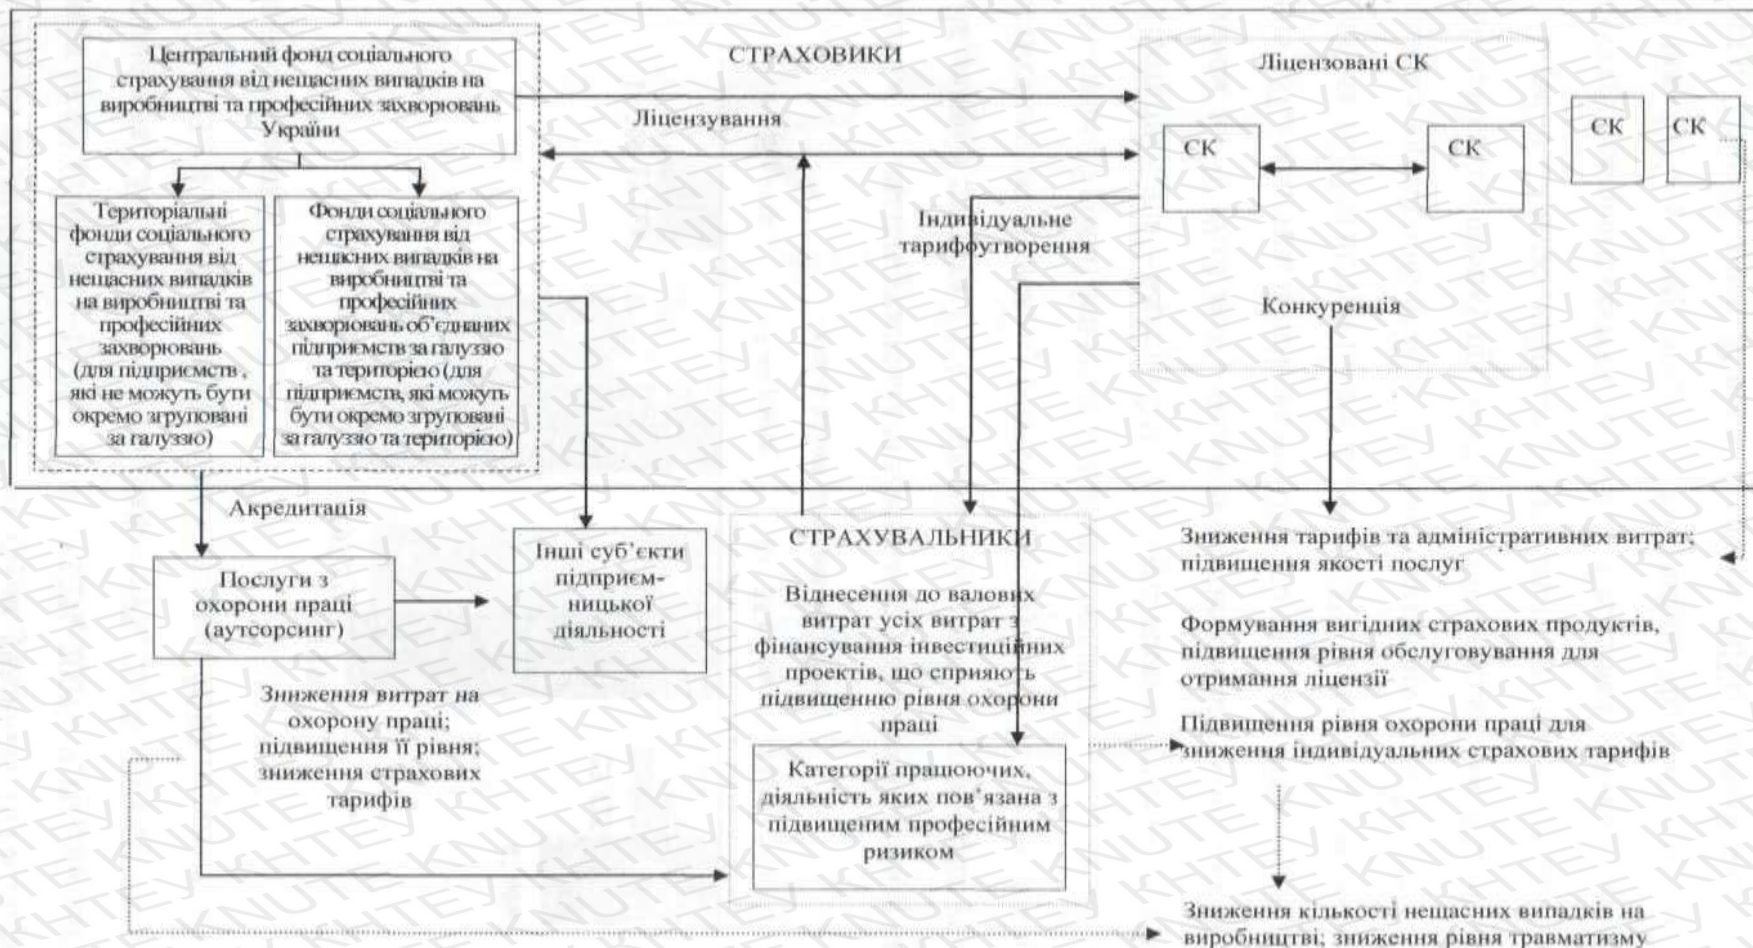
Центральний фонд соціального страхування від нещасних випадків на виробництві та професійних захворювань України

СТРАХОВИКИ

Ліцензовані СК

Ліцензування

СК

СК

СК

СК

Територіальні фонди соціального страхування від нещасних випадків на виробництві та професійних захворювань (для підприємств, які не можуть бути окремо згруповані за галуззю)

Фонди соціального страхування від нещасних випадків на виробництві та професійних захворювань об'єднаних підприємств за галуззю та територією (для підприємств, які можуть бути окремо згруповані за галуззю та територією)

Індивідуальне тарифоутворення

Конкуренція

Акредитація

Послуги з охорони праці (аутсорсинг)

Інші суб'єкти підприєм-ницької діяльності

СТРАХУВАЛЬНИКИ

Віднесення до валових витрат усіх витрат з фінансування інвестиційних проектів, що сприяють підвищенню рівня охорони праці

Категорії працюючих, діяльність яких пов'язана з підвищеним професійним ризиком

Зниження витрат на охорону праці; підвищення її рівня; зниження страхових тарифів

Зниження тарифів та адміністративних витрат; підвищення якості послуг

Формування вигідних страхових продуктів, підвищення рівня обслуговування для отримання ліцензії

Підвищення рівня охорони праці для зниження індивідуальних страхових тарифів

Зниження кількості нещасних випадків на виробництві; зниження рівня травматизму

KNUTE KHTEY